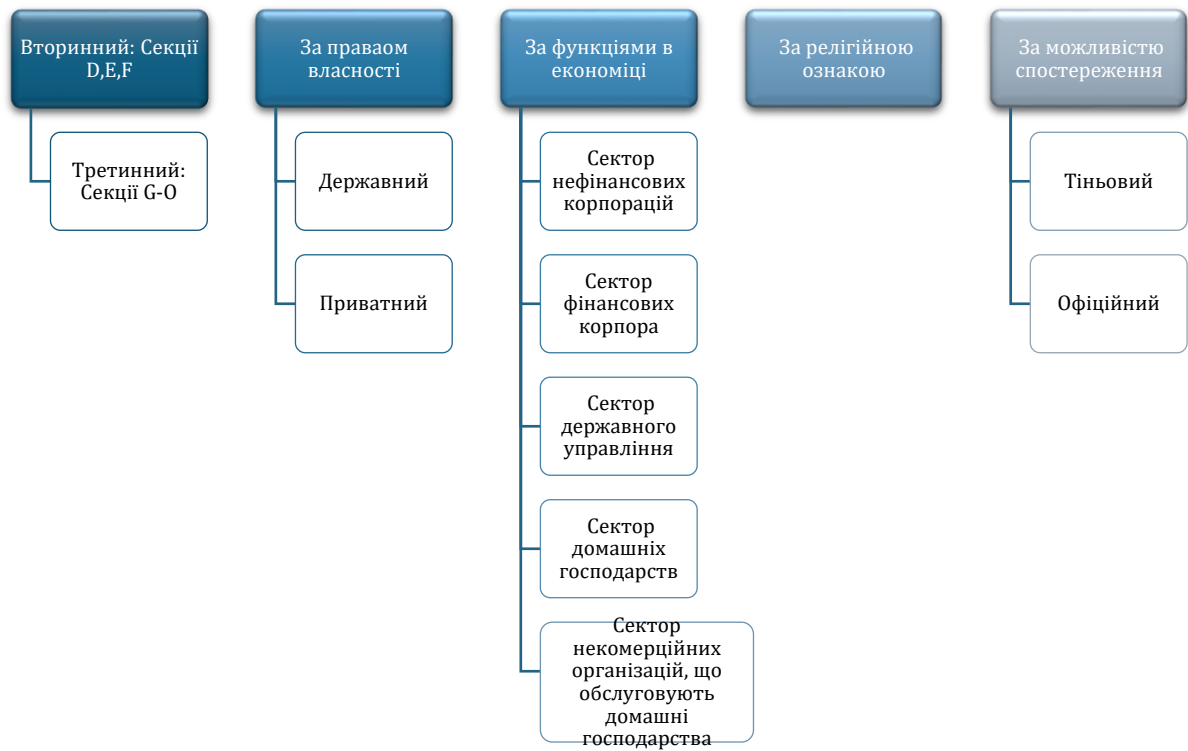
Вторинний: Секції D,E,F

Третинний: Секції G-O

За праваом власності

Державний

Приватний

За функціями в економіці

Сектор нефінансових корпорацій

Сектор фінансових корпора

Сектор державного управління

Сектор домашніх господарств

Сектор некомерційних організацій, що обслуговують домашні господарства

За релігійною ознакою

За можливістю спостереження

Тіньовий

Офіційний